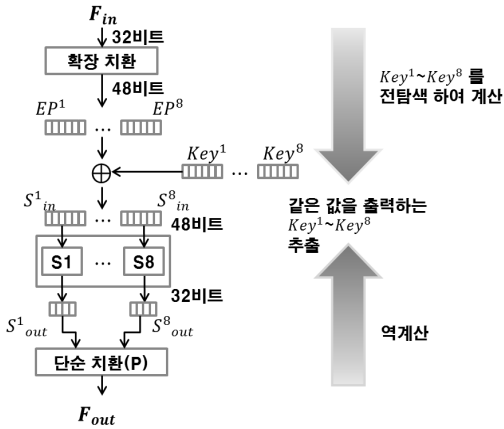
$F_{in}$

32비트

확장 치환

48비트

$EP^1$ … $EP^8$

$\oplus$

$Key^1$ … $Key^8$

$S^1_{in}$ … $S^8_{in}$

48비트

S1 … S8

32비트

$S^1_{out}$ $S^8_{out}$

단순 치환(P)

$F_{out}$

$Key^1$~$Key^8$ 를 전탐색 하여 계산

같은 값을 출력하는 $Key^1$~$Key^8$ 추출

역계산